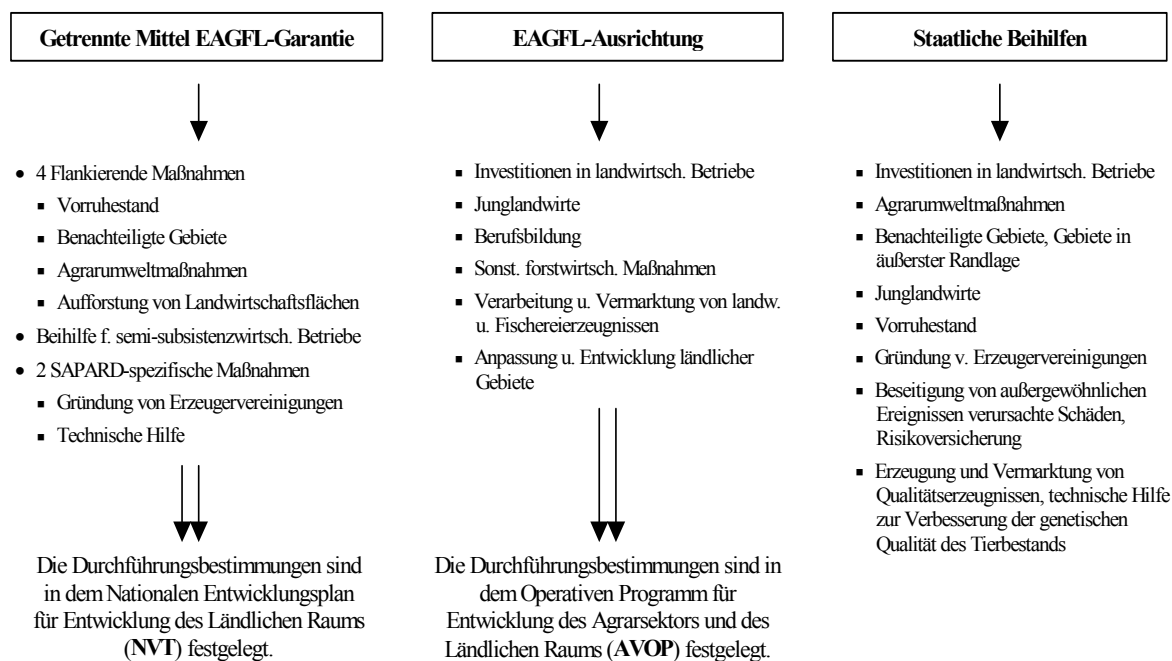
**Getrennte Mittel EAGFL-Garantie**

- 4 Flankierende Maßnahmen
  - Vorruhestand
  - Benachteiligte Gebiete
  - Agrarumweltmaßnahmen
  - Aufforstung von Landwirtschaftsflächen
- Beihilfe f. semi-subsistenzwirtsch. Betriebe
- 2 SAPARD-spezifische Maßnahmen
  - Gründung von Erzeugervereinigungen
  - Technische Hilfe

Die Durchführungsbestimmungen sind in dem Nationalen Entwicklungsplan für Entwicklung des Ländlichen Raums (**NVT**) festgelegt.

**EAGFL-Ausrichtung**

- Investitionen in landwirtsch. Betriebe
- Junglandwirte
- Berufsbildung
- Sonst. forstwirtsch. Maßnahmen
- Verarbeitung u. Vermarktung von landw. u. Fischereierzeugnissen
- Anpassung u. Entwicklung ländlicher Gebiete

Die Durchführungsbestimmungen sind in dem Operativen Programm für Entwicklung des Agrarsektors und des Ländlichen Raums (**AVOP**) festgelegt.

**Staatliche Beihilfen**

- Investitionen in landwirtsch. Betriebe
- Agrarumweltmaßnahmen
- Benachteiligte Gebiete, Gebiete in äußerster Randlage
- Junglandwirte
- Vorruhestand
- Gründung v. Erzeugervereinigungen
- Beseitigung von außergewöhnlichen Ereignissen verursachte Schäden, Risikoversicherung
- Erzeugung und Vermarktung von Qualitätserzeugnissen, technische Hilfe zur Verbesserung der genetischen Qualität des Tierbestands